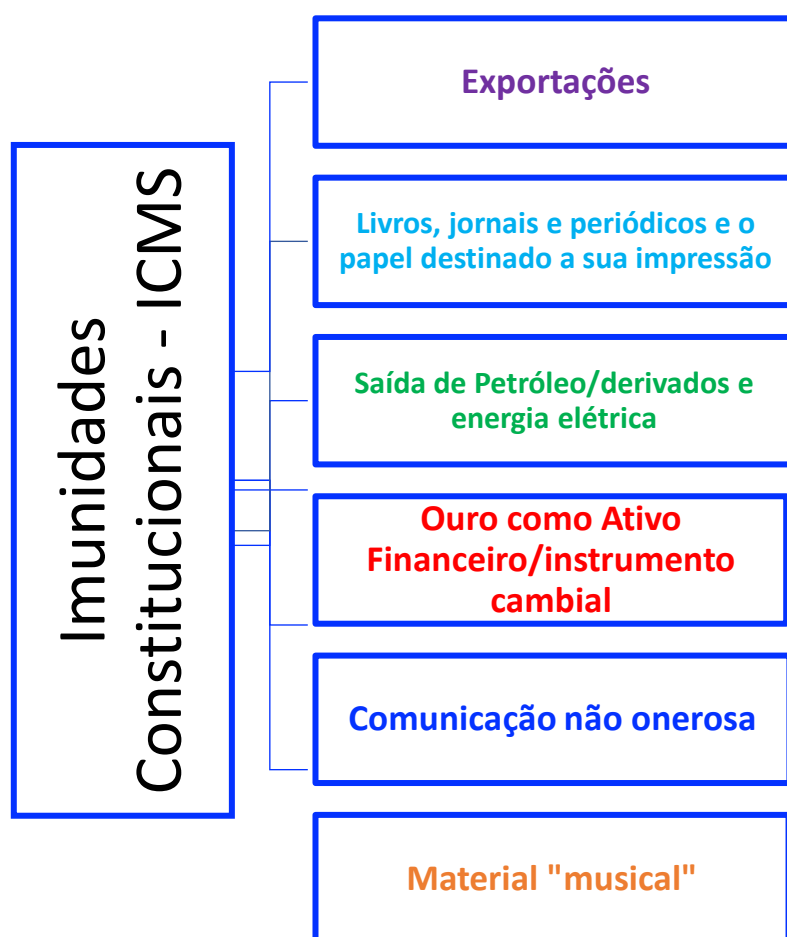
Imunidades Constitucionais - ICMS

Exportações

Livros, jornais e periódicos e o papel destinado a sua impressão

Saída de Petróleo/derivados e energia elétrica

Ouro como Ativo Financeiro/instrumento cambial

Comunicação não onerosa

Material "musical"